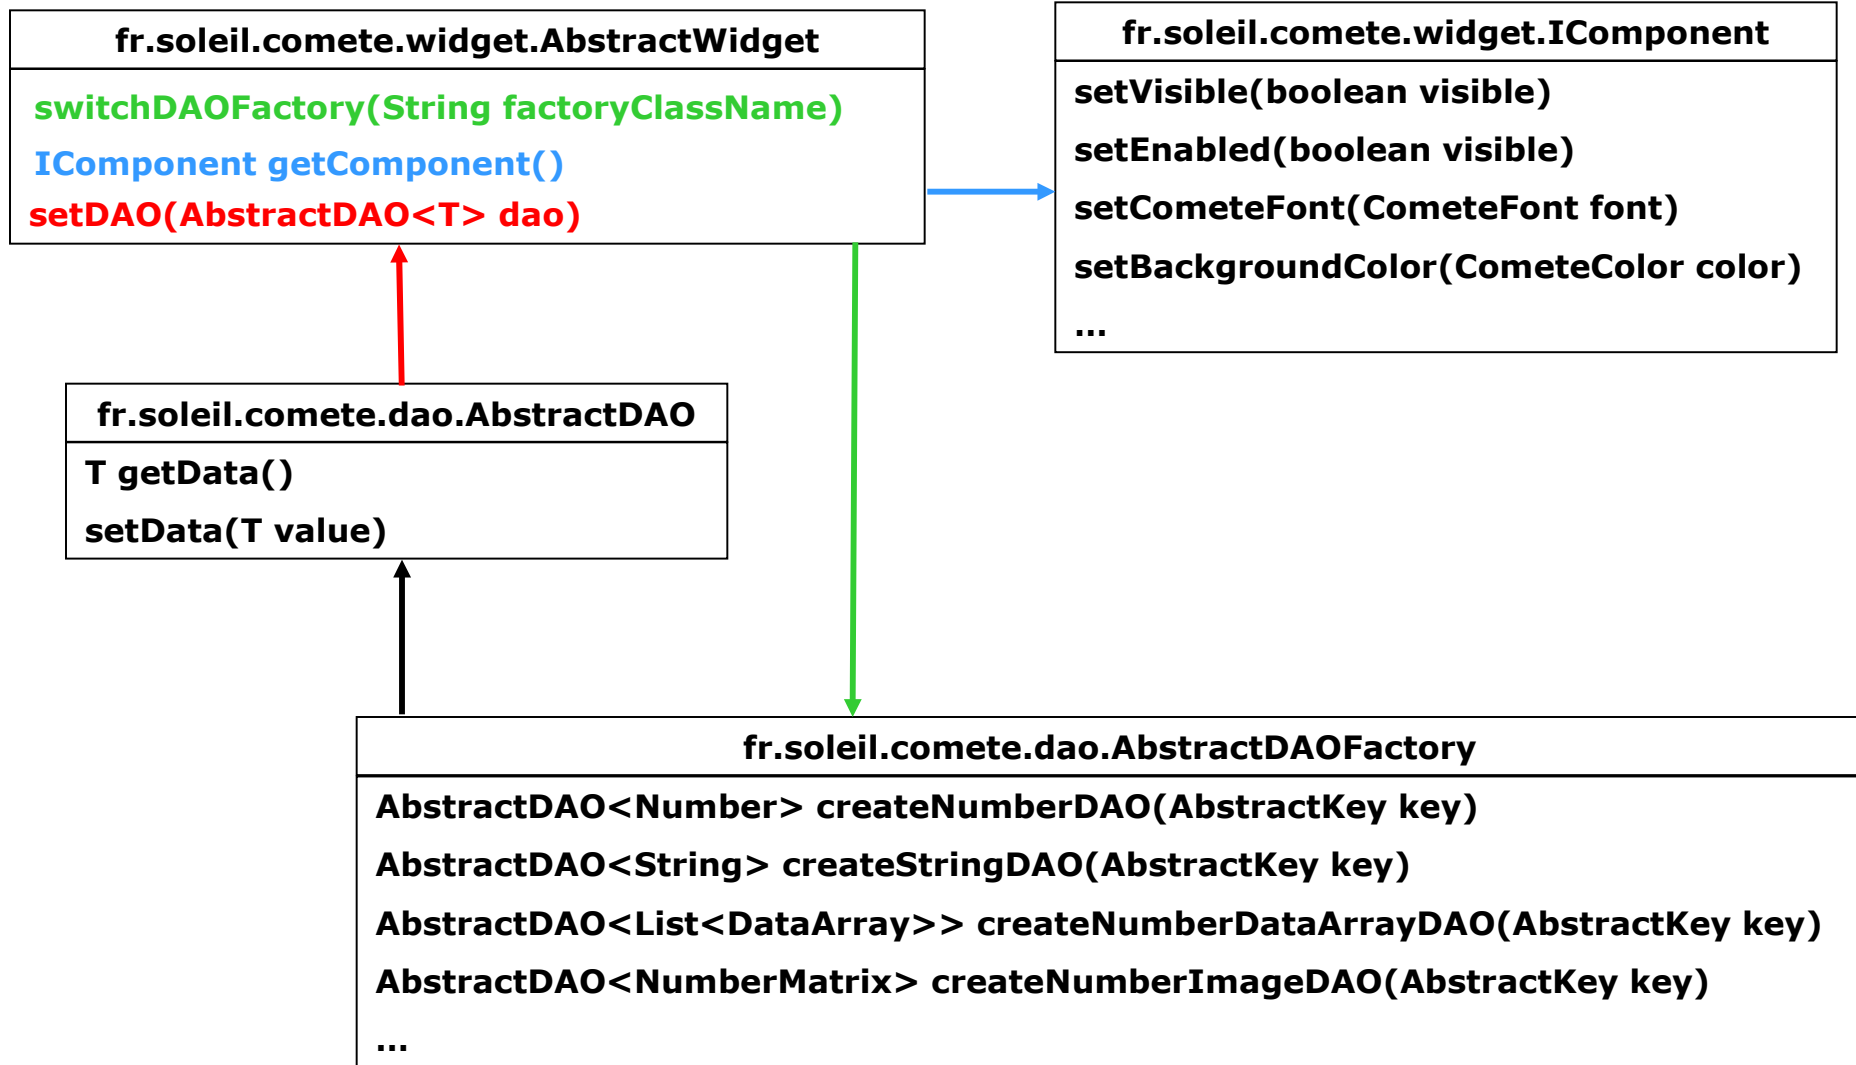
fr.soleil.comete.widget.AbstractWidget

switchDAOFactory(String factoryClassName)

IComponent getComponent()

setDAO(AbstractDAO<T> dao)

fr.soleil.comete.widget.IComponent

setVisible(boolean visible)

setEnabled(boolean visible)

setCometeFont(CometeFont font)

setBackgroundColor(CometeColor color)

...

fr.soleil.comete.dao.AbstractDAO

T getData()

setData(T value)

fr.soleil.comete.dao.AbstractDAOFactory

AbstractDAO<Number> createNumberDAO(AbstractKey key)

AbstractDAO<String> createStringDAO(AbstractKey key)

AbstractDAO<List<DataArray>> createNumberDataArrayDAO(AbstractKey key)

AbstractDAO<NumberMatrix> createNumberImageDAO(AbstractKey key)

...